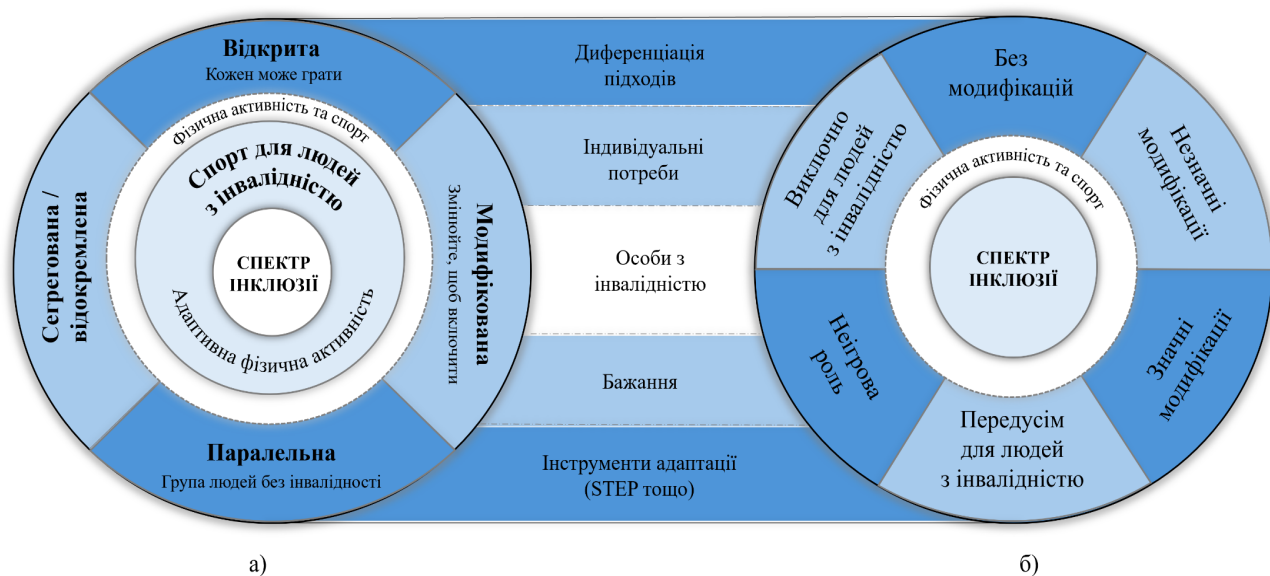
Відкрита
Кожен може грати

Фізична активність та спорт

Спорт для людей з інвалідністю

СПЕКТР ІНКЛЮЗІЇ

Адаптивна фізична активність

Модифікована
Змініть, щоб включити

Паралельна
Група людей без інвалідності

Сегрегована / відокремлена

Диференціація підходів

Індивідуальні потреби

Особи з інвалідністю

Бажання

Інструменти адаптації (STEP тощо)

Без модифікацій

Незначні модифікації

Значні модифікації

Передусім для людей з інвалідністю

Неігрова роль

Виключно для людей з інвалідністю

Фізична активність та спорт

СПЕКТР ІНКЛЮЗІЇ

а)

б)